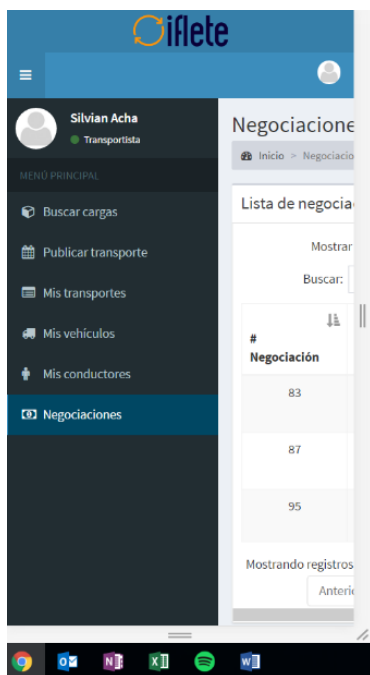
iflete

Silvian Acha
Transportista

MENÚ PRINCIPAL

Buscar cargas

Publicar transporte

Mis transportes

Mis vehículos

Mis conductores

Negociaciones

Negociacione

Inicio > Negociacio

Lista de negociac

Mostrar

Buscar:

| # Negociación |
|---|
| 83 |
| 87 |
| 95 |

Mostrando registros

Anteri